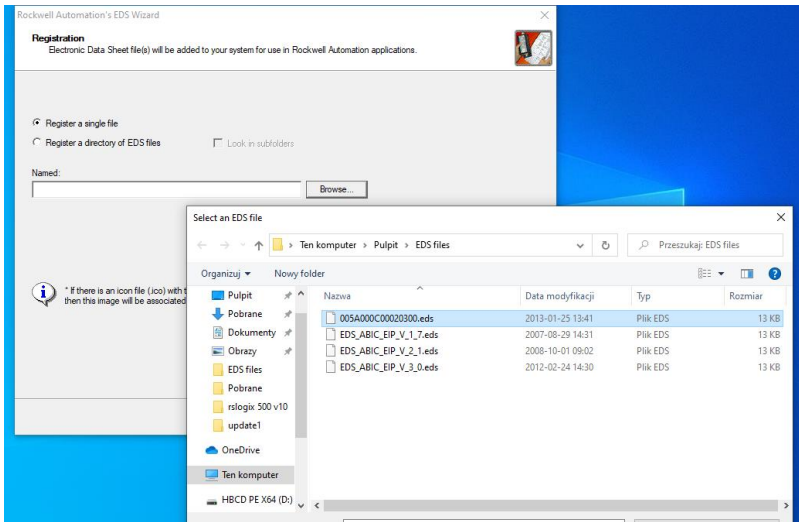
Rockwell Automation's EDS Wizard

Registration
Electronic Data Sheet file(s) will be added to your system for use in Rockwell Automation applications.

Register a single file

Register a directory of EDS files

Look in subfolders

Named:

Browse...

* If there is an icon file (.ico) with t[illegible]
then this image will be associated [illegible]

Select an EDS file

Ten komputer > Pulpit > EDS files

Przeszukaj: EDS files

Organizuj ▾ Nowy folder

Pulpit
Pobrane
Dokumenty
Obrazy
EDS files
Pobrane
rslogix 500 v10
update1
OneDrive
Ten komputer
HBCD PE X64 (D:)

| Nazwa | Data modyfikacji | Typ | Rozmiar |
|---|---|---|---|
| 005A000C00020300.eds | 2013-01-25 13:41 | Plik EDS | 13 KB |
| EDS_ABIC_EIP_V_1_7.eds | 2007-08-29 14:31 | Plik EDS | 13 KB |
| EDS_ABIC_EIP_V_2_1.eds | 2008-10-01 09:02 | Plik EDS | 13 KB |
| EDS_ABIC_EIP_V_3_0.eds | 2012-02-24 14:30 | Plik EDS | 13 KB |